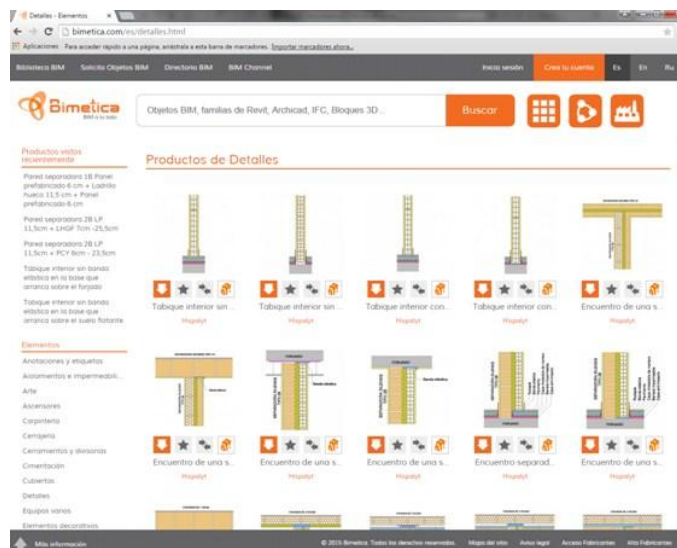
Detalles - Elementos ×

bimetica.com/es/detalles.html

Aplicaciones Para acceder rápido a una página, arrástrala a esta barra de marcadores. Importar marcadores ahora...

Biblioteca BIM Solicita Objetos BIM Directorio BIM BIM Channel Inicia sesión Crea tu cuenta Es En Ru

Bimetica

Objetos BIM, familias de Revit, Archicad, IFC, Bloques 3D...

Buscar

Productos vistos recientemente

Pared separadora 1B Panel prefabricado 6 cm + Ladrillo hueco 11,5 cm + Panel prefabricado 6 cm

Pared separadora 2B LP 11,5cm + LHGF 7cm -25,5cm

Pared separadora 2B LP 11,5cm + PCY 6cm - 23,5cm

Tabique interior sin bando elástico en la base que arranca sobre el forjado

Tabique interior sin bando elástico en la base que arranca sobre el suelo flotante

Elementos

Anotaciones y etiquetas

Aislamientos e impermeabili...

Arte

Ascensores

Carpintería

Cerrajería

Cerramientos y divisiones

Cimentación

Cubiertas

Detalles

Equipos varios

Elementos decorativos

Productos de Detalles

Tabique interior sin ...
Hispalyt

Tabique interior sin ...
Hispalyt

Tabique interior con...
Hispalyt

Tabique interior con...
Hispalyt

Encuentro de una s...
Hispalyt

Encuentro de una s...
Hispalyt

Encuentro de una s...
Hispalyt

Encuentro de una s...
Hispalyt

Encuentro separad...
Hispalyt

Encuentro de una s...
Hispalyt

Más información

© 2015 Bimetica. Todos los derechos reservados. Mapa del sitio Aviso legal Acceso Fabricantes Alta Fabricantes